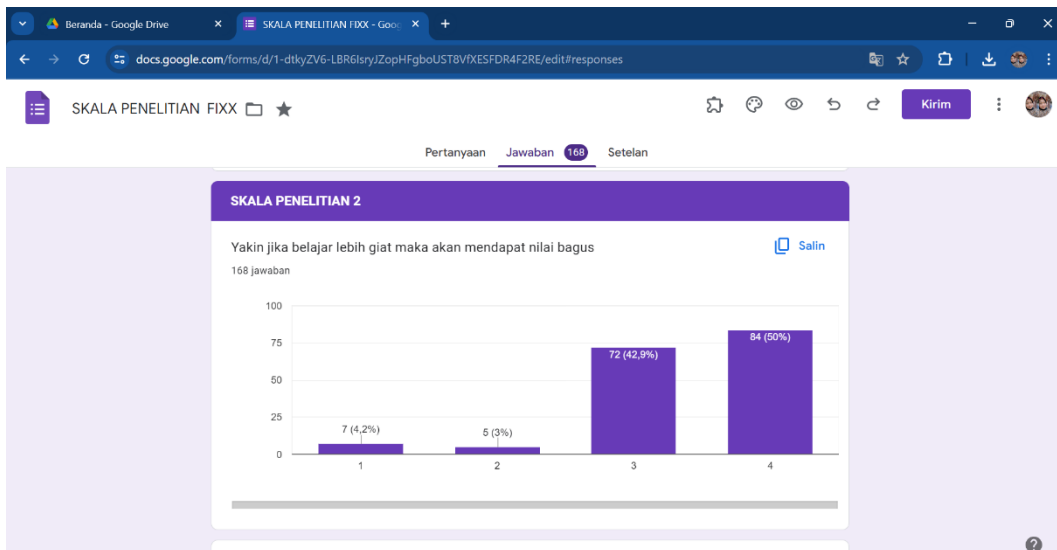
Beranda - Google Drive
SKALA PENELITIAN FIXX - Goog

docs.google.com/forms/d/1-dtkyZV6-LBR6IsryJZopHFgboUST8VfXESFDR4F2RE/edit#responses

SKALA PENELITIAN FIXX

Kirim

Pertanyaan Jawaban 168 Setelan

SKALA PENELITIAN 2

Yakin jika belajar lebih giat maka akan mendapat nilai bagus

Salin

168 jawaban

100
75
50
25
0

7 (4,2%)
5 (3%)
72 (42,9%)
84 (50%)

1
2
3
4